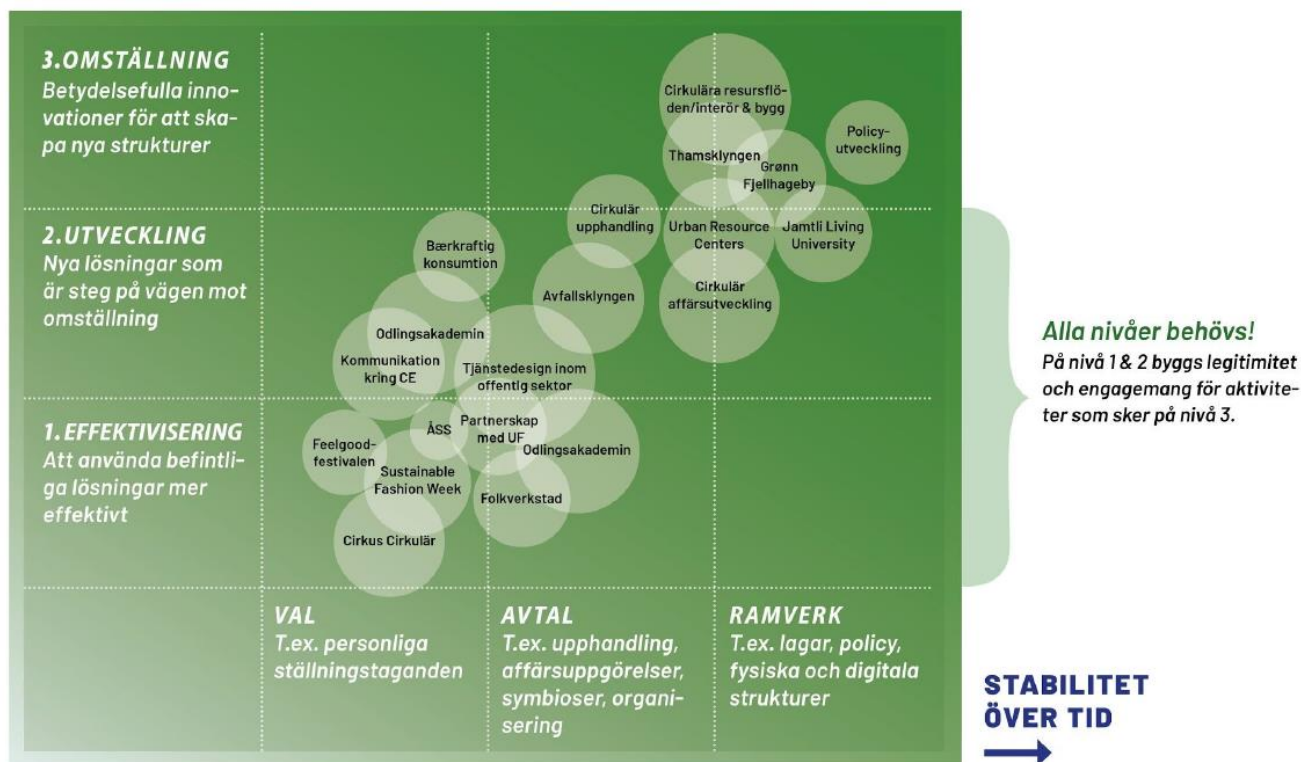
3. OMSTÄLLNING
Betydelsefulla innovationer för att skapa nya strukturer

2. UTVECKLING
Nya lösningar som är steg på vägen mot omställning

1. EFFEKTIVISERING
Att använda befintliga lösningar mer effektivt

Cirkulära resursflöden/interiör & bygg

Policyutveckling

Thamsklyngen

Grønn Fjellhageby

Cirkulär upphandling

Urban Resource Centers

Jamtli Living University

Bærkraftig konsumtion

Avfallsklyngen

Cirkulär affärsutveckling

Odlingsakademin

Kommunikation kring CE

Tjänstedesign inom offentlig sektor

ÅSS

Partnerskap med UF

Feelgood-festivalen

Sustainable Fashion Week

Odlingsakademin

Folkverkstad

Cirkus Cirkulär

VAL
T.ex. personliga ställningstaganden

AVTAL
T.ex. upphandling, affärsuppgörelser, symbioser, organisering

RAMVERK
T.ex. lagar, policy, fysiska och digitala strukturer

Alla nivåer behövs!
På nivå 1 & 2 byggs legitimitet och engagemang för aktiviteter som sker på nivå 3.

STABILITET ÖVER TID